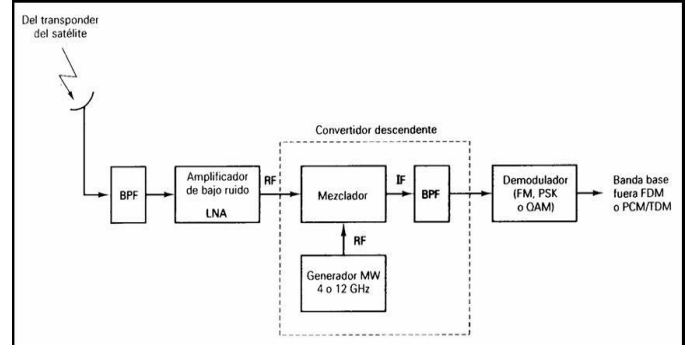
Del transponder del satélite

Convertidor descendente

BPF

Amplificador de bajo ruido

LNA

RF

Mezclador

IF

BPF

Demodulador (FM, PSK o QAM)

Banda base fuera FDM o PCM/TDM

RF

Generador MW 4 o 12 GHz